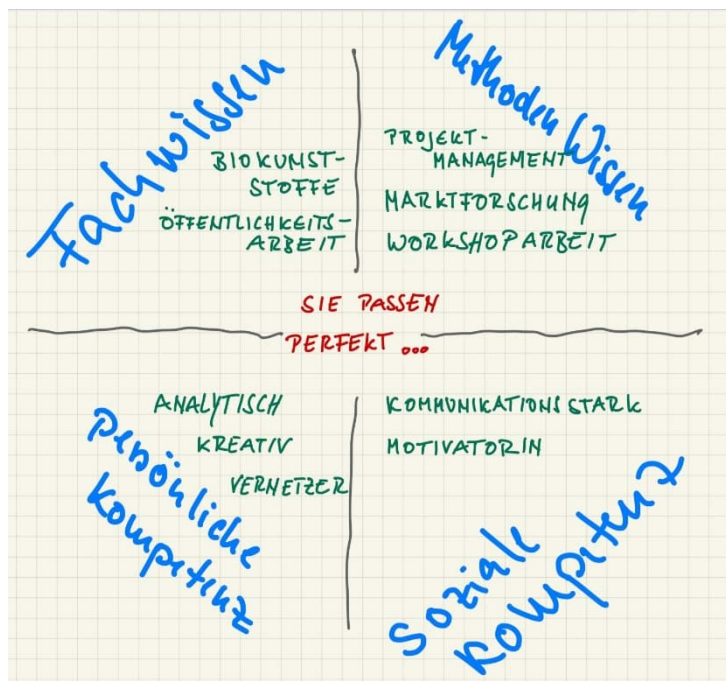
Fachwissen

BIOKUNSTSTOFFE

ÖFFENTLICHKEITSARBEIT

Methoden Wissen

PROJEKTMANAGEMENT

MARKTFORSCHUNG

WORKSHOPARBEIT

SIE PASSEN

PERFEKT ...

ANALYTISCH

KREATIV

VERNETZER

Persönliche Kompetenz

KOMMUNIKATIONSSTARK

MOTIVATORIN

Soziale Kompetenz